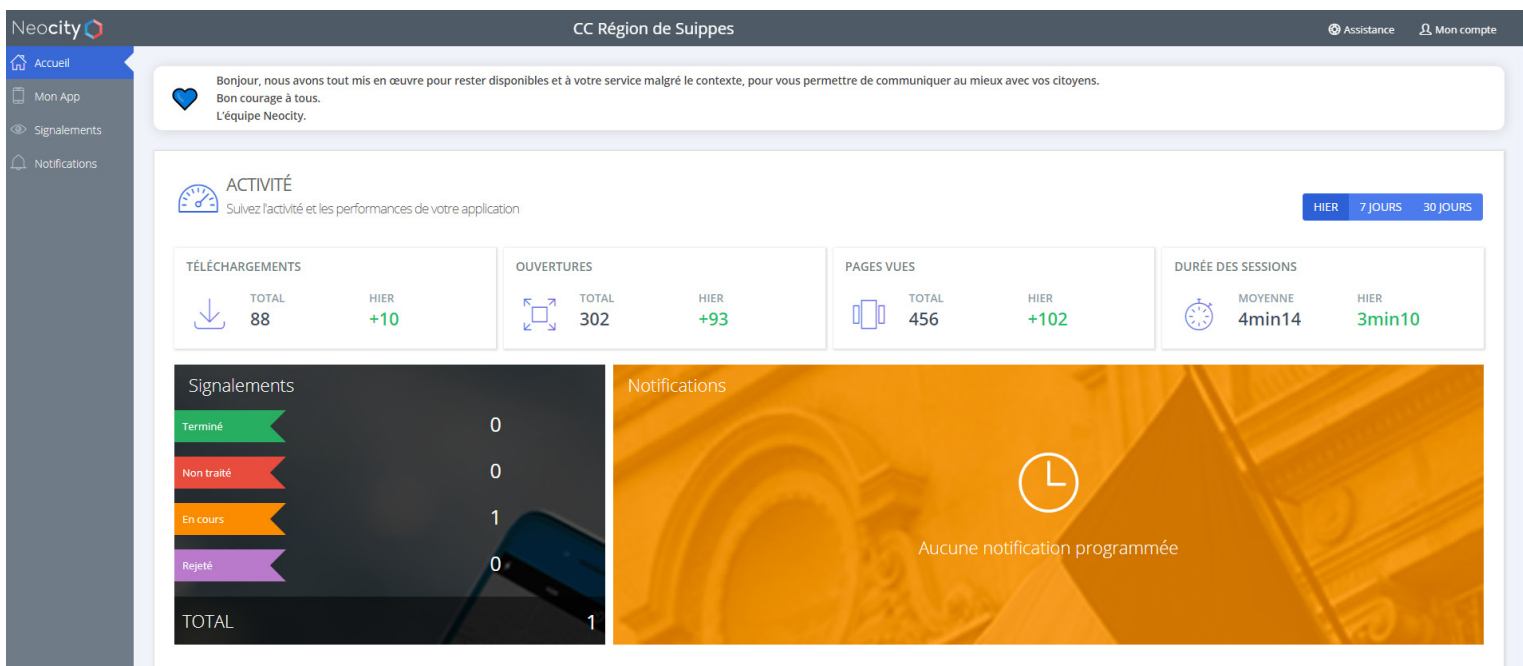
Neocity

CC Région de Suippes

Assistance Mon compte

Accueil
Mon App
Signalements
Notifications

Bonjour, nous avons tout mis en œuvre pour rester disponibles et à votre service malgré le contexte, pour vous permettre de communiquer au mieux avec vos citoyens.
Bon courage à tous.
L'équipe Neocity.

ACTIVITÉ
Suivez l'activité et les performances de votre application

HIER 7 JOURS 30 JOURS

| TÉLÉCHARGEMENTS | | OUVERTURES | | PAGES VUES | | DURÉE DES SESSIONS | |
|---|---|---|---|---|---|---|---|
| TOTAL | HIER | TOTAL | HIER | TOTAL | HIER | MOYENNE | HIER |
| 88 | +10 | 302 | +93 | 456 | +102 | 4min14 | 3min10 |

Signalements
| | |
|---|---|
| Terminé | 0 |
| Non traité | 0 |
| En cours | 1 |
| Rejeté | 0 |
| TOTAL | 1 |

Notifications
Aucune notification programmée